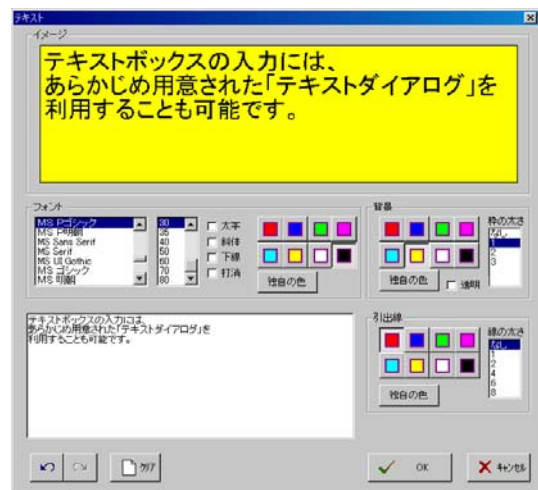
テキスト

イメージ

テキストボックスの入力には、
あらかじめ用意された「テキストダイアログ」を
利用することも可能です。

フォント

MS Pゴシック
MS P明朝
MS Sans Serif
MS Serif
MS UI Gothic
MS ゴシック
MS 明朝

30
35
40
50
60
70
80

太字
斜体
下線
打消

独自の色

背景

独自の色
透明

枠の太さ
なし
1
2
3

テキストボックスの入力には、
あらかじめ用意された「テキストダイアログ」を
利用することも可能です。

引出線

線の太さ
なし
1
2
4
6
8

独自の色

クリア

OK

キャンセル